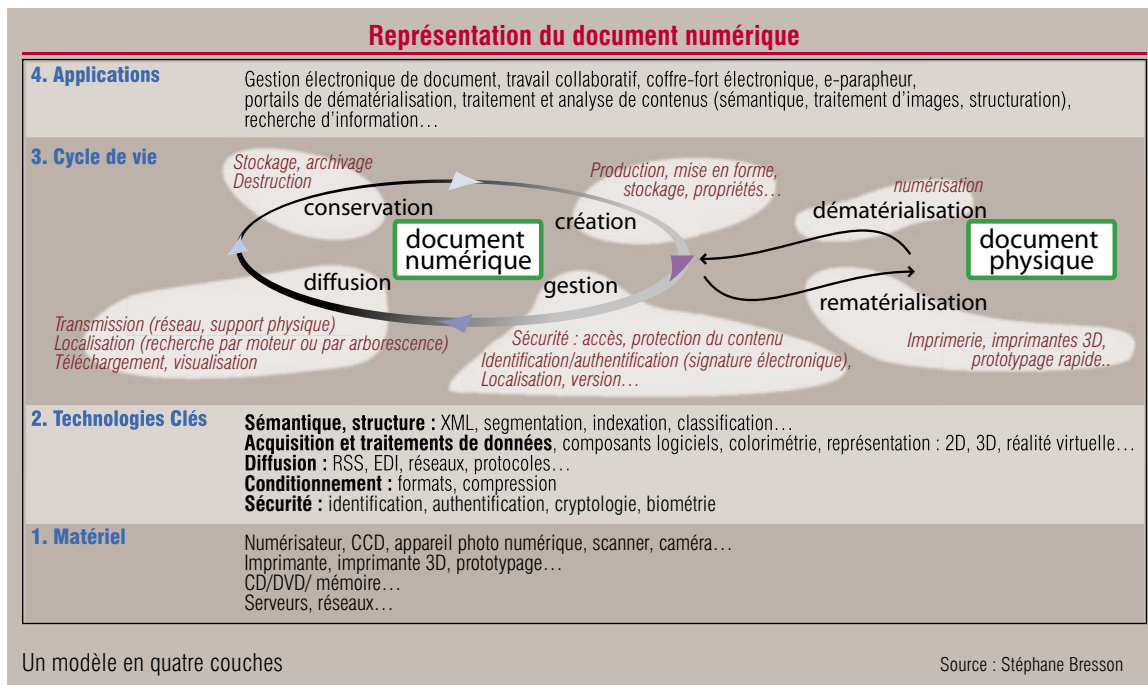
Représentation du document numérique

4. Applications

Gestion électronique de document, travail collaboratif, coffre-fort électronique, e-parapheur, portails de dématérialisation, traitement et analyse de contenus (sémantique, traitement d'images, structuration), recherche d'information…

3. Cycle de vie

Stockage, archivage
Destruction

Production, mise en forme, stockage, propriétés…

numérisation

conservation

création

dématérialisation

document numérique

document physique

diffusion

gestion

rematérialisation

Transmission (réseau, support physique)
Localisation (recherche par moteur ou par arborescence)
Téléchargement, visualisation

Sécurité : accès, protection du contenu
Identification/authentification (signature électronique),
Localisation, version…

Imprimerie, imprimantes 3D, prototypage rapide..

2. Technologies Clés

Sémantique, structure : XML, segmentation, indexation, classification…
Acquisition et traitements de données, composants logiciels, colorimétrie, représentation : 2D, 3D, réalité virtuelle…
Diffusion : RSS, EDI, réseaux, protocoles…
Conditionnement : formats, compression
Sécurité : identification, authentification, cryptologie, biométrie

1. Matériel

Numérisateur, CCD, appareil photo numérique, scanner, caméra…
Imprimante, imprimante 3D, prototypage…
CD/DVD/ mémoire…
Serveurs, réseaux…

Un modèle en quatre couches

Source : Stéphane Bresson